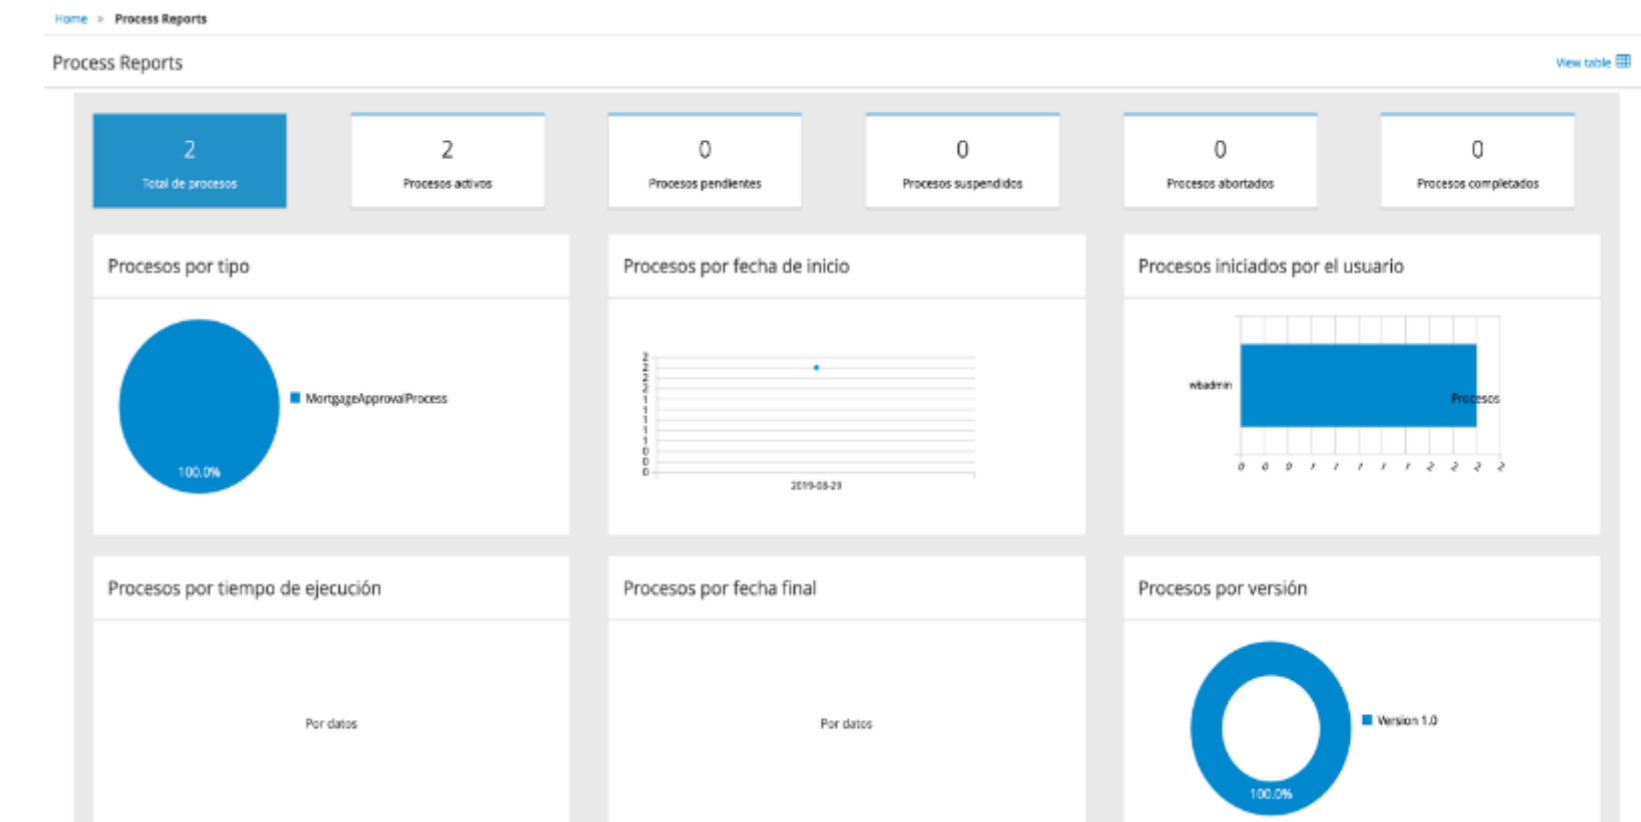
Home » Process Reports

Process Reports

View table

2
Total de procesos

2
Procesos activos

0
Procesos pendientes

0
Procesos suspendidos

0
Procesos abortados

0
Procesos completados

Procesos por tipo

MortgageApprovalProcess

100.0%

Procesos por fecha de inicio

2
2
2
2
1
1
1
1
1
1
0
0
0

2019-08-29

Procesos iniciados por el usuario

wbadmin

Procesos

0 0 0 1 1 1 1 1 2 2 2 2

Procesos por tiempo de ejecución

Por datos

Procesos por fecha final

Por datos

Procesos por versión

Version 1.0

100.0%